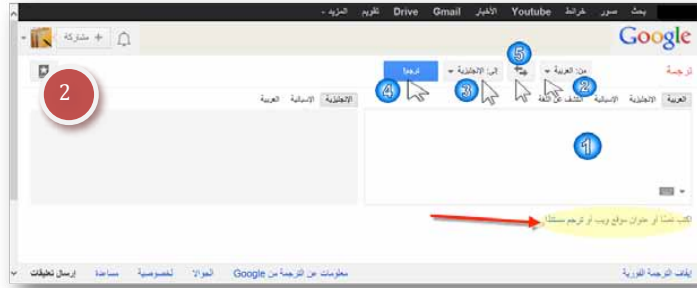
بحث صور خرائط Youtube الأخبار Gmail Drive تقويم المزيد -

Google

+ مشاركة

2

ترجمة

من: العربية

إلى: الإنجليزية

ترجم

5

2

3

4

العربية الإنجليزية الإسبانية الكشف عن اللغة

الإنجليزية الإسبانية العربية

1

اكتب نصًا أو عنوان موقع ويب أو ترجم مستندًا.

إيقاف الترجمة الفورية

معلومات عن الترجمة من Google الجوال الخصوصية مساعدة إرسال تعليقات